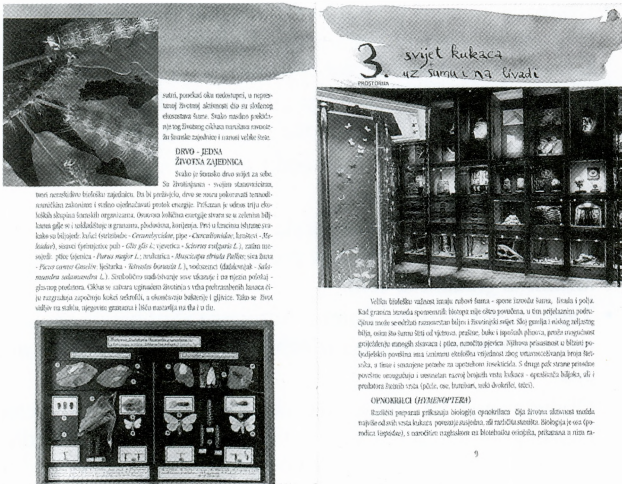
satri, ponekad oko nastavljeni, u neprestanoj životnoj aktivnosti dio su složenog ekosustava šume. Svako naselje posjetitelje tog životinja ciklusa naselja razumjeti šumske zajednice i umnog velike šire.

DRVO – JEDNA ŽIVOTNA ZAJEDNICA

Svako je šumsko drvo svijet za sebe. Sa životinjama – svojim stanovnicima, tvori neraskidivo biološku zajednicu. Do bi prehrane, drvo se mora pokoravati termodinamičkim zakonima i stalno održavati protok energije. Prikazan je udesu triju ekoloških skupina šumskih organizama. Osnovna količina energije stvara se u zelenim biljkama gdje se u sakloništa u granama, pholosina, korijenju. Prvi u lancima ishrane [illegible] (Cerambycidae, pipe - Curculionidae; krasnici - Buprestidae), sisavci (glodavci puh - Glis glis L.; vjeverica - Sciurus vulgaris L.), zatim insektojedi: ptice (sjenica - Parus major L.; brgljez - Muscicapa striata Pallas; siva žuna - Picus canus Gmelin; šljuka - Rhinolophus ferrum L.), vodozemci (daždevnjak - Salamandra salamandra L.). Strvinožderi uzdizvisuju svoje ukazuje i mrtvim potrošač-glavnog predatora. Ciklus se zatvara ugibanjem životinja s vrha prehrambenih lanaca čije razgradnja započinju kukci detritofi, a okončavaju bakterije i gljive. Tako se život stalno vraća stablu, njegovom granama i lišću nastavlja na tlu i u tlu.

3. svijet kukaca uz šumu i na livadi

PRODORIMA

Velika biološka vrijednost izraža ručoti šuma - sponje izvoru šume, livada i polja. Kod granica izvoda spomenutih biotopa nije oštro povučena, u tim prijelaznim područjima može se očitati naznaka biljnih i životinjskih vrsta. Sloj grmlja i niskog raslinja biljnih nije na lunu šumi od vjetrova, prašine, buke i upotrebom pojava, pruža mogućnost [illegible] i pozornost drugih sisavaca i ptica, nametih pjevica. Njihova prisutnost u blizini poljoprivrednih površina ima izniman ekološki vrijednost zbog vrtuorazvjecavanja broja štetnika, a time i smanjenje potrebe za upotrebom insekticida. S druge pak strane prirodne površine omogućuju i sustanak raznog broja vrsta kukaca – opašivača biljaka, ali i proizvođa štetnih vrsta (pčele, ose, bumbari, neki dvokrilci, tvrci).

OPNOKRILCI (HYMENOPTERA)

Različiti preparati prikazuju biologiju opnokrilaca čija životna aktivnost među najbolje od vrsta kukaca, potvrđuje najbolje, ali raznovrsnosti. Biologija je sva (pomočne izradnja), s izvođenim naglaskom na biodiverzitetu ekologija, prikazana u nizu ra-

9